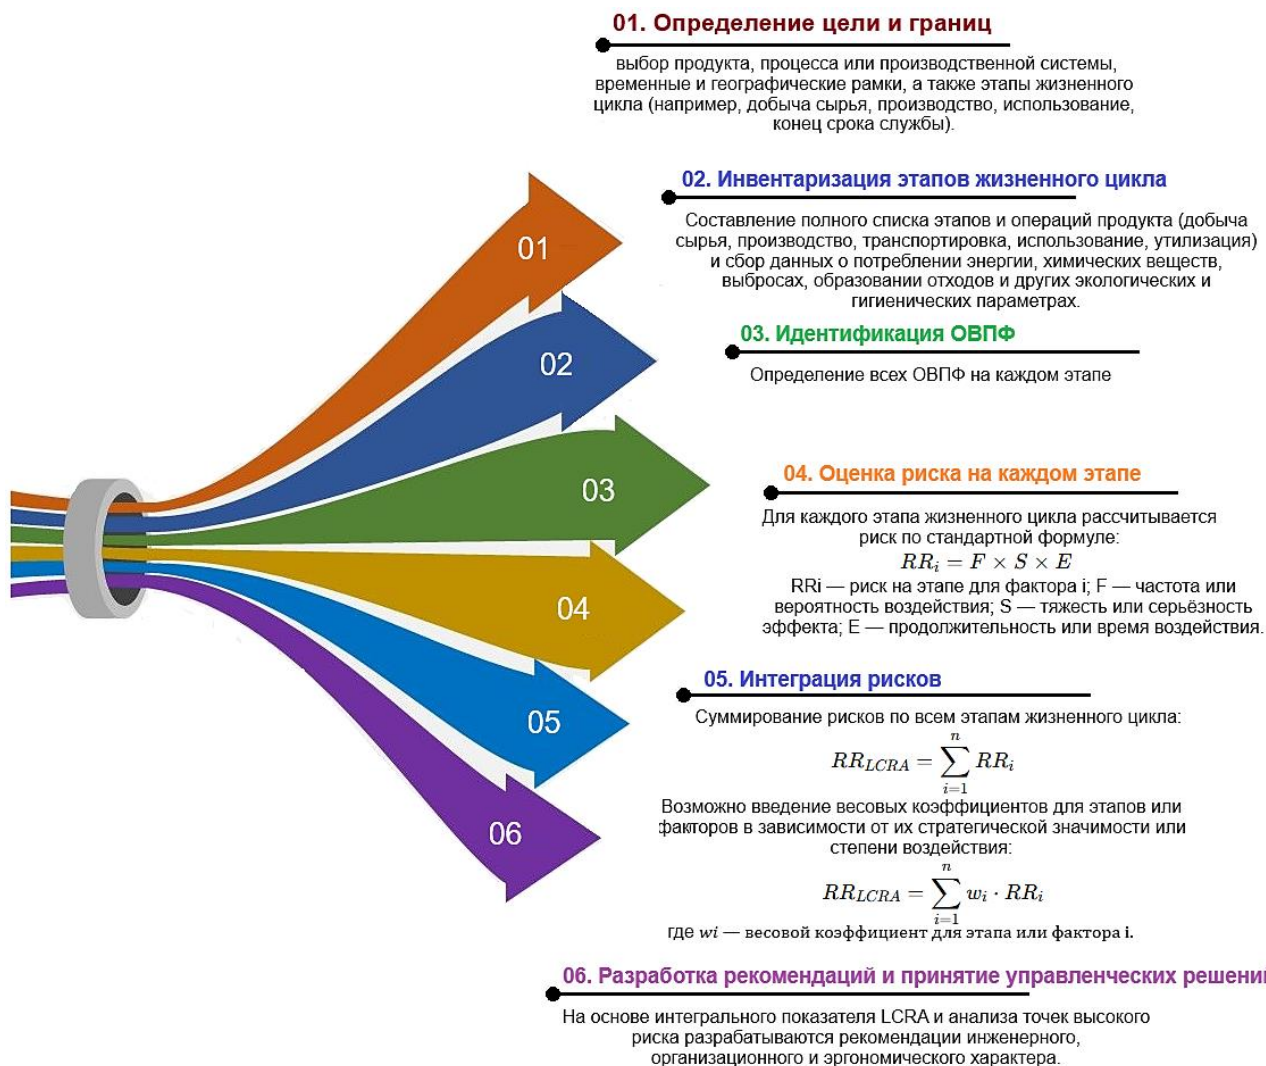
01. Определение цели и границ

выбор продукта, процесса или производственной системы, временные и географические рамки, а также этапы жизненного цикла (например, добыча сырья, производство, использование, конец срока службы).

02. Инвентаризация этапов жизненного цикла

Составление полного списка этапов и операций продукта (добыча сырья, производство, транспортировка, использование, утилизация) и сбор данных о потреблении энергии, химических веществ, выбросах, образовании отходов и других экологических и гигиенических параметрах.

03. Идентификация ОВПФ

Определение всех ОВПФ на каждом этапе

04. Оценка риска на каждом этапе

Для каждого этапа жизненного цикла рассчитывается риск по стандартной формуле:

$RR_i = F \times S \times E$

RRi — риск на этапе для фактора i; F — частота или вероятность воздействия; S — тяжесть или серьёзность эффекта; E — продолжительность или время воздействия.

05. Интеграция рисков

Суммирование рисков по всем этапам жизненного цикла:

$RR_{LCRA} = \sum_{i=1}^{n} RR_i$

Возможно введение весовых коэффициентов для этапов или факторов в зависимости от их стратегической значимости или степени воздействия:

$RR_{LCRA} = \sum_{i=1}^{n} w_i \cdot RR_i$

где $wi$ — весовой коэффициент для этапа или фактора i.

06. Разработка рекомендаций и принятие управленческих решени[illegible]

На основе интегрального показателя LCRA и анализа точек высокого риска разрабатываются рекомендации инженерного, организационного и эргономического характера.

01

02

03

04

05

06